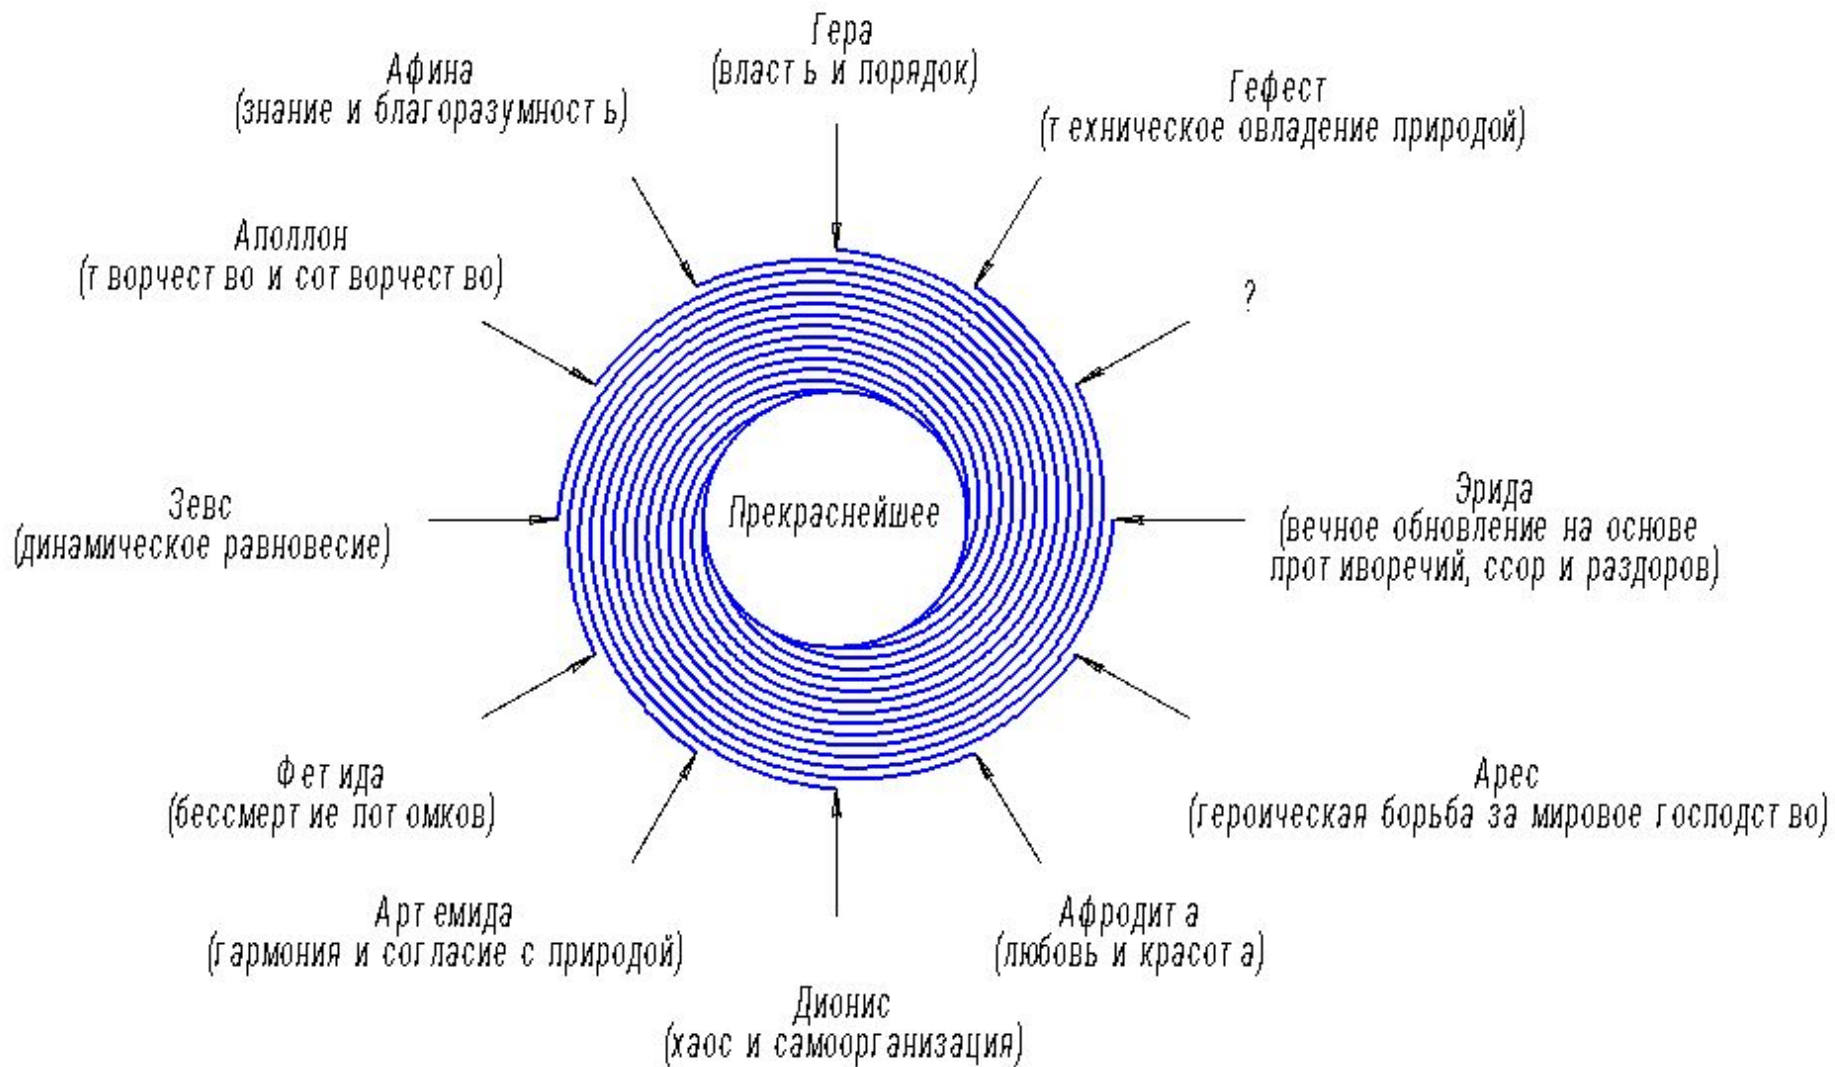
Гера
(власть и порядок)

Афина
(знание и благоразумность)

Гефест
(техническое овладение природой)

Аполлон
(творчество и сотворчество)

?

Прекраснейшее

Зевс
(динамическое равновесие)

Эрида
(вечное обновление на основе противоречий, ссор и раздоров)

Фетида
(бессмертие потомков)

Арес
(героическая борьба за мировое господство)

Артемида
(гармония и согласие с природой)

Афродита
(любовь и красота)

Дионис
(хаос и самоорганизация)